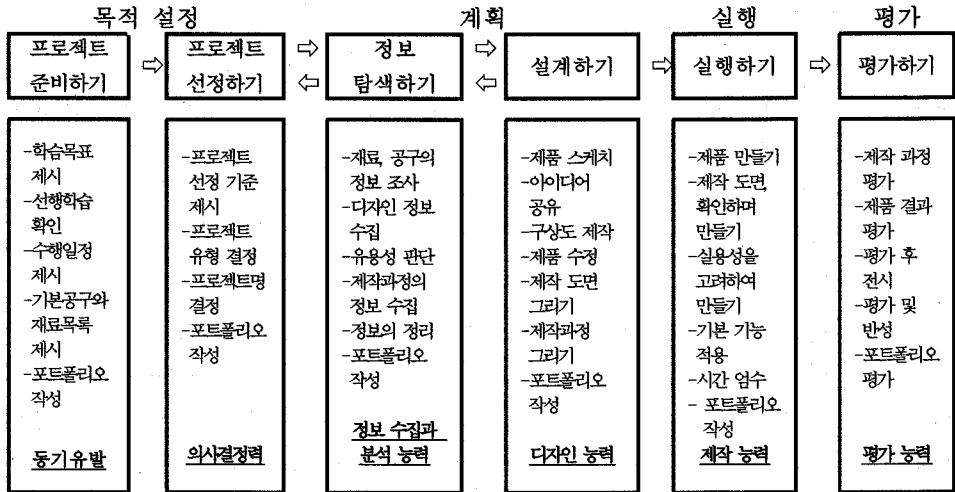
목적 설정 계획 실행 평가

| 프로젝트 준비하기 | 프로젝트 선정하기 | 정보 탐색하기 | 설계하기 | 실행하기 | 평가하기 |
|---|---|---|---|---|---|
| -학습목표 제시<br>-선행학습 확인<br>-수행일정 제시<br>-기본공구와 재료목록 제시<br>-포트폴리오 작성 | -프로젝트 선정 기준 제시<br>-프로젝트 유형 결정<br>-프로젝트명 결정<br>-포트폴리오 작성 | -재료, 공구의 정보 조사<br>-디자인 정보 수집<br>-유용성 판단<br>-제작과정의 정보 수집<br>-정보의 정리<br>-포트폴리오 작성 | -제품 스케치<br>-아이디어 공유<br>-구상도 제작<br>-제품 수정<br>-제작 도면 그리기<br>-제작과정 그리기<br>-포트폴리오 작성 | -제품 만들기<br>-제작 도면, 확인하며 만들기<br>-실용성을 고려하여 만들기<br>-기본 기능 적용<br>-시간 엄수<br>- 포트폴리오 작성 | -제작 과정 평가<br>-제품 결과 평가<br>-평가 후 전시<br>-평가 및 반성<br>-포트폴리오 평가 |
| 동기유발 | 의사결정력 | 정보 수집과 분석 능력 | 디자인 능력 | 제작 능력 | 평가 능력 |